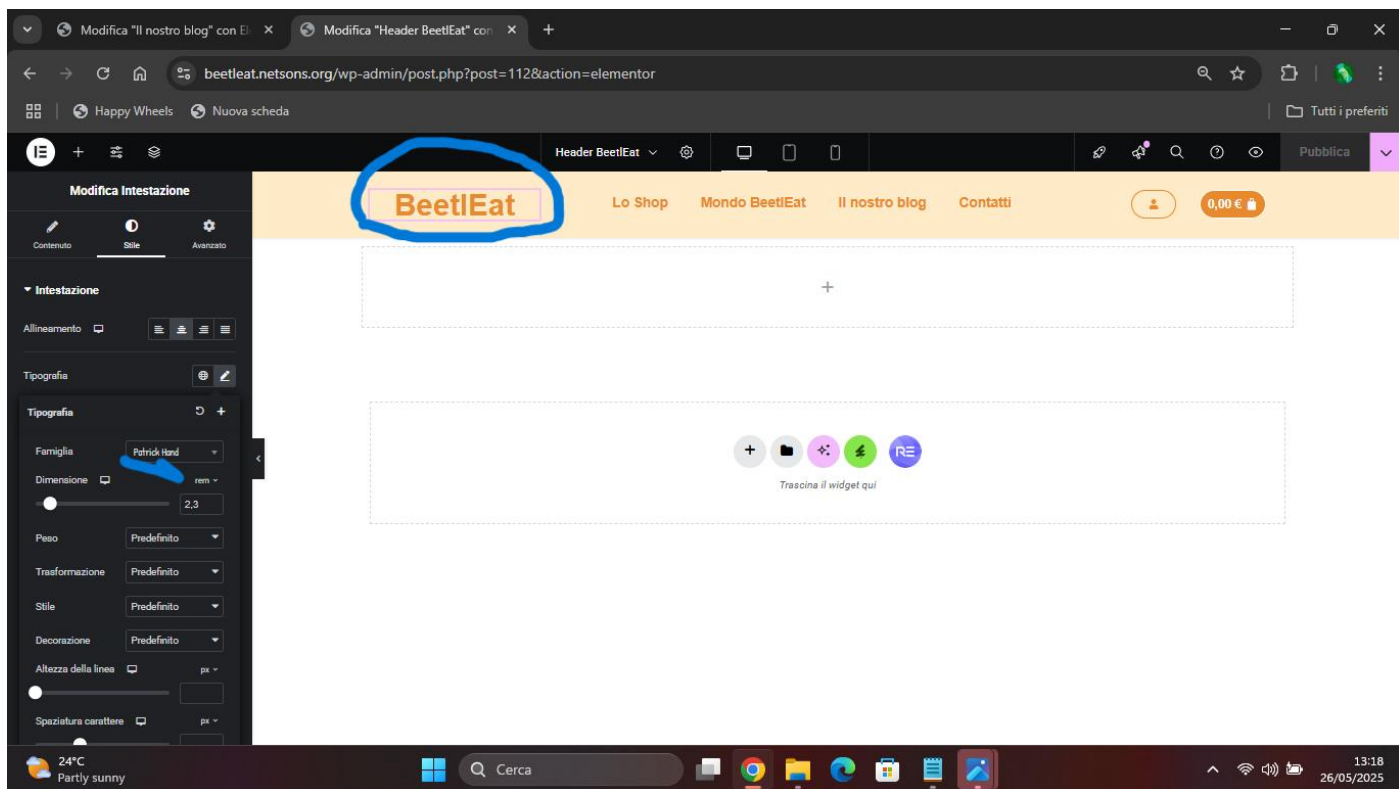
Modifica "Il nostro blog" con El ×
Modifica "Header BeetlEat" con ×
+

beetleat.netsons.org/wp-admin/post.php?post=112&action=elementor

Happy Wheels
Nuova scheda
Tutti i preferiti

Header BeetlEat
Pubblica

Modifica Intestazione
Contenuto
Stile
Avanzato

Intestazione
Allineamento
Tipografia

Tipografia
Famiglia
Patrick Hand
Dimensione
rem
2,3
Peso
Predefinito
Trasformazione
Predefinito
Stile
Predefinito
Decorazione
Predefinito
Altezza della linea
px
Spaziatura carattere
px

BeetlEat
Lo Shop
Mondo BeetlEat
Il nostro blog
Contatti
0,00 €

+

Trascina il widget qui

24°C
Partly sunny
Cerca
13:18
26/05/2025